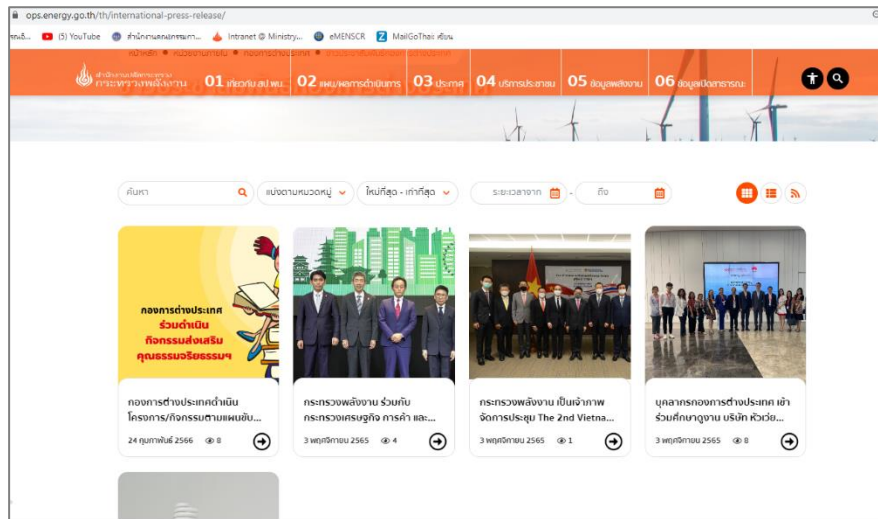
ops.energy.go.th/th/international-press-release/

(5) YouTube สำนักงานคณะกรรมการ... Intranet @ Ministry... eMENSCR MailGoThai เขียน

หน้าหลัก • หน่วยงานภายใน • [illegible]

สำนักงานปลัดกระทรวงพลังงาน กระทรวงพลังงาน 01 เกี่ยวกับ สป.พน. 02 แผน/ผลการดำเนินการ 03 ประกาศ 04 บริการประชาชน 05 ข้อมูลพลังงาน 06 ข้อมูลเปิดสาธารณะ

ค้นหา แบ่งตามหมวดหมู่ ใหม่ที่สุด - เก่าที่สุด ระยะเวลาจาก - ถึง

กองการต่างประเทศ ร่วมดำเนินกิจกรรมส่งเสริมคุณธรรมจริยธรรมฯ

กองการต่างประเทศดำเนินโครงการ/กิจกรรมตามแผนขับ...
24 กุมภาพันธ์ 2566 8

กระทรวงพลังงาน ร่วมกับกระทรวงเศรษฐกิจ การค้า และ...
3 พฤศจิกายน 2565 4

กระทรวงพลังงาน เป็นเจ้าภาพจัดการประชุม The 2nd Vietna...
3 พฤศจิกายน 2565 1

บุคลากรกองการต่างประเทศ เข้าร่วมศึกษาดูงาน บริษัท หัวเว่ย...
3 พฤศจิกายน 2565 8